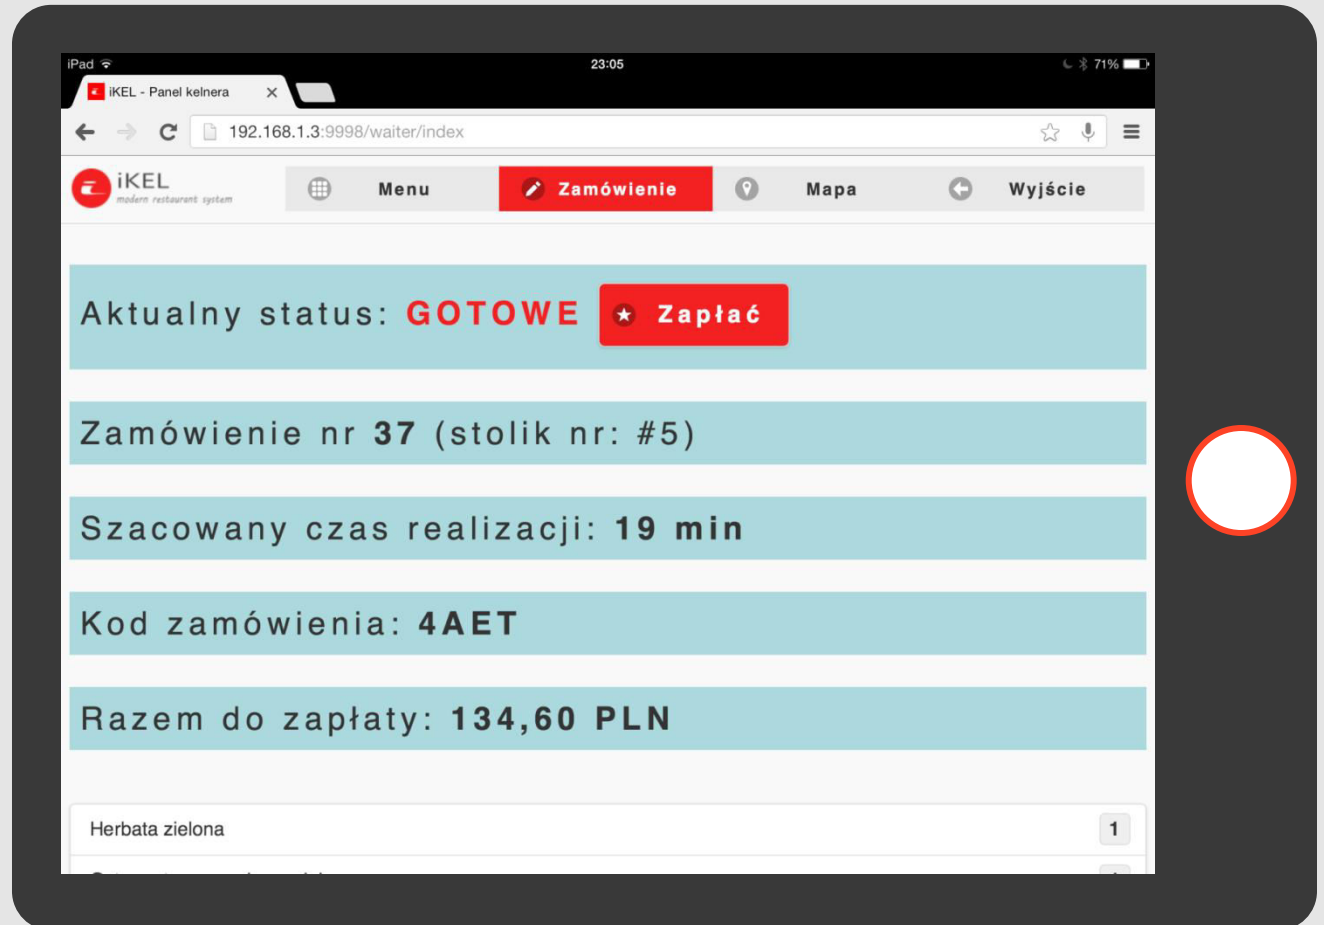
iPad 23:05 71%

iKEL - Panel kelnera ×

192.168.1.3:9998/waiter/index

iKEL
modern restaurant system

Menu | Zamówienie | Mapa | Wyjście

Aktualny status: GOTOWE Zapłać

Zamówienie nr 37 (stolik nr: #5)

Szacowany czas realizacji: 19 min

Kod zamówienia: 4AET

Razem do zapłaty: 134,60 PLN

| Herbata zielona | 1 |
|---|---|
| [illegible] | 1 |